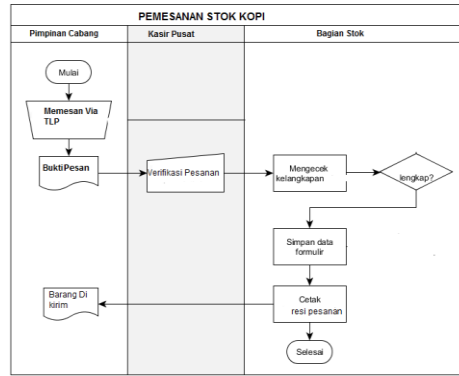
PEMESANAN STOK KOPI

Pimpinan Cabang

Kasir Pusat

Bagian Stok

Mulai

Memesan Via TLP

BuktiPesan

Verifikasi Pesanan

Mengecek kelangkapan

lengkap?

Simpan data formulir

Barang Di kirim

Cetak resi pesanan

Selesai